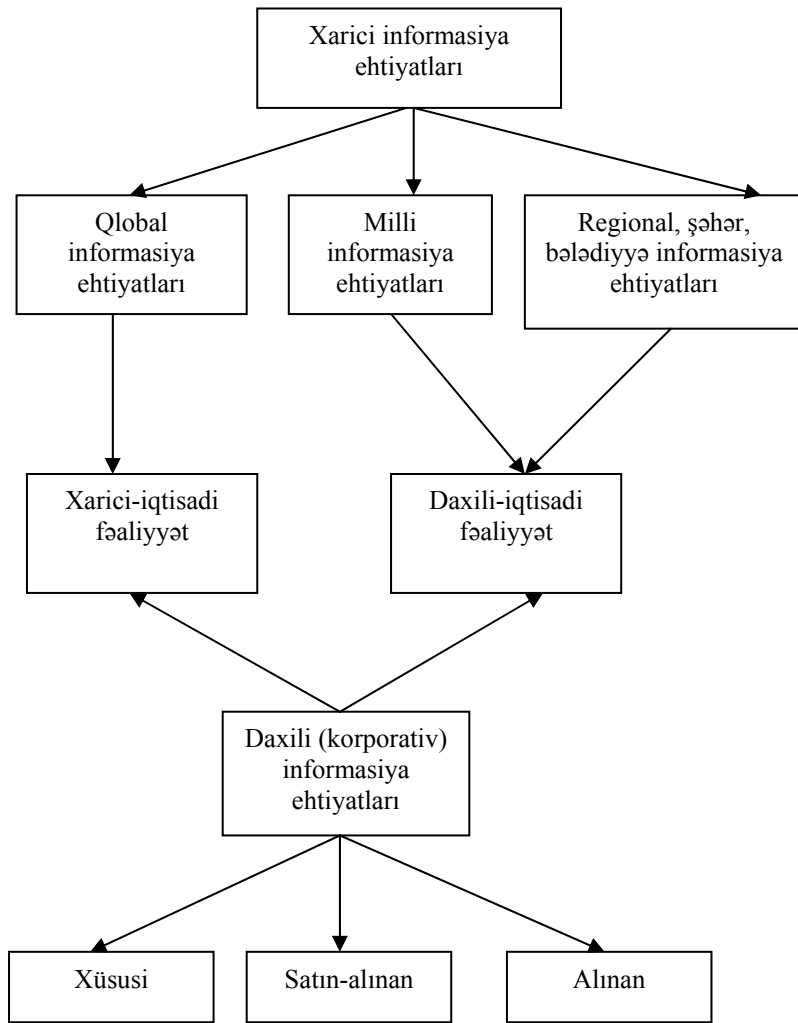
Xarici informasiya ehtiyatları

Qlobal informasiya ehtiyatları

Milli informasiya ehtiyatları

Regional, şəhər, bələdiyyə informasiya ehtiyatları

Xarici-iqtisadi fəaliyyət

Daxili-iqtisadi fəaliyyət

Daxili (korporativ) informasiya ehtiyatları

Xüsusi

Satın-alınan

Alınan